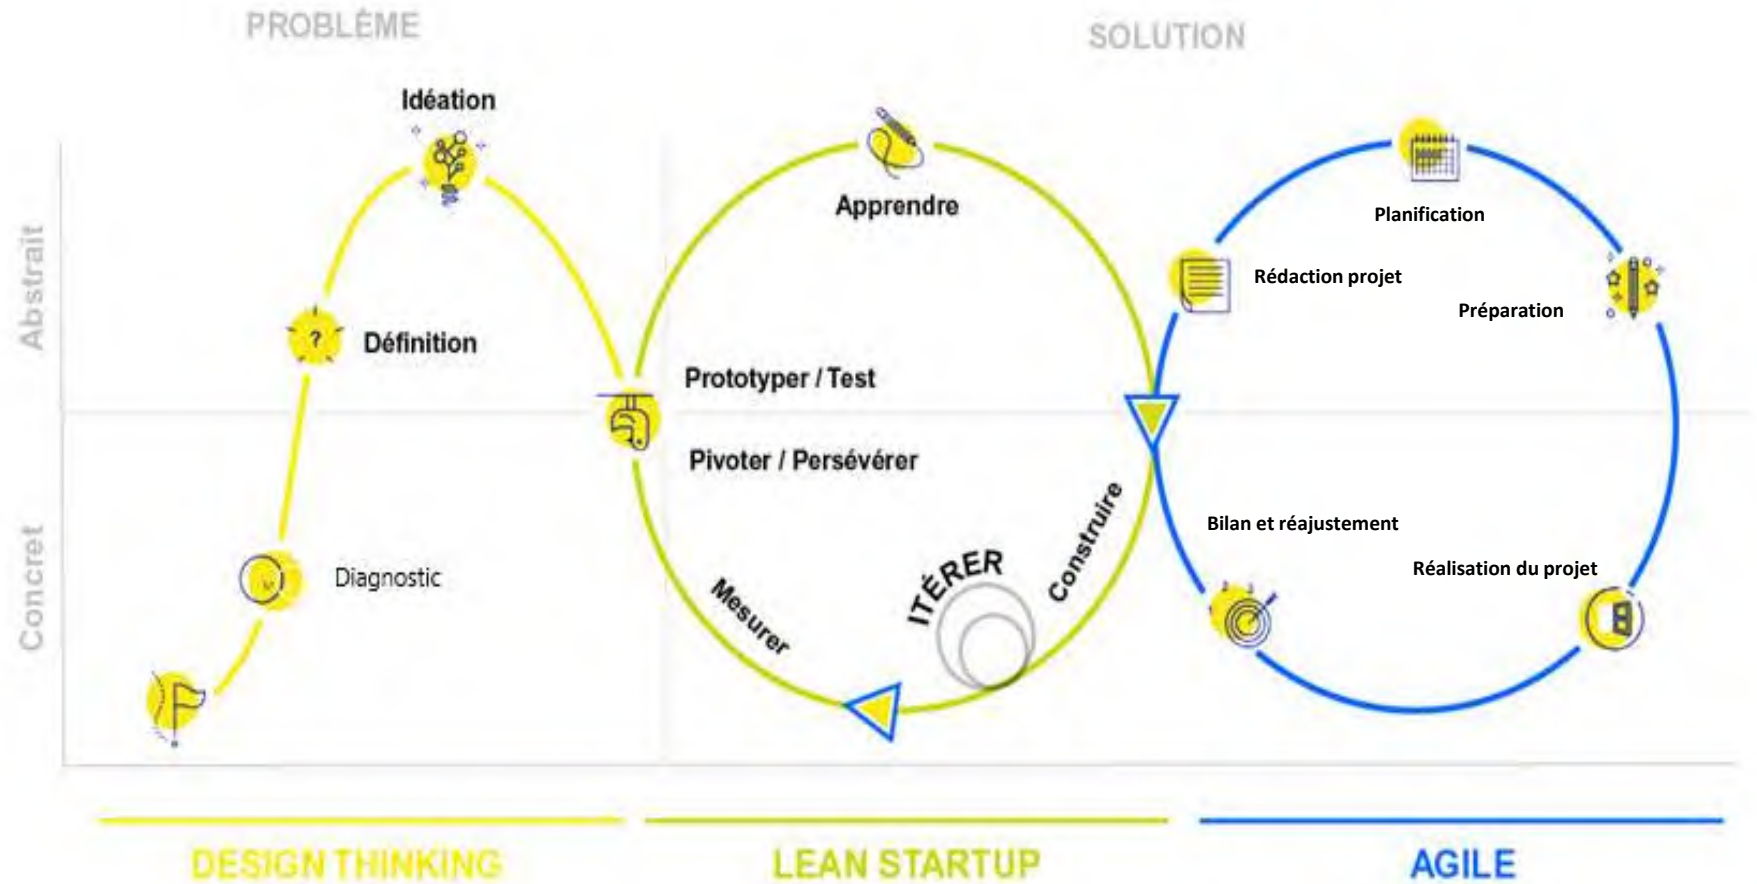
PROBLÈME

SOLUTION

Abstrait

Concret

Idéation

Définition

Diagnostic

Apprendre

Prototyper / Test

Pivoter / Persévérer

Mesurer

ITÉRER

Construire

Planification

Rédaction projet

Préparation

Bilan et réajustement

Réalisation du projet

DESIGN THINKING

LEAN STARTUP

AGILE